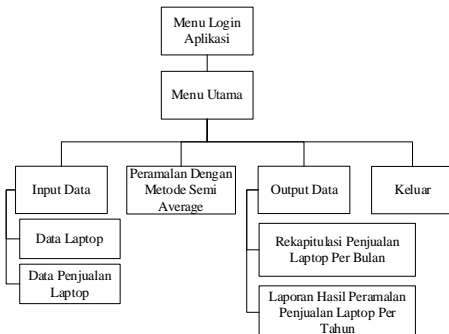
Menu Login Aplikasi

Menu Utama

Input Data

Data Laptop

Data Penjualan Laptop

Peramalan Dengan Metode Semi Average

Output Data

Rekapitulasi Penjualan Laptop Per Bulan

Laporan Hasil Peramalan Penjualan Laptop Per Tahun

Keluar